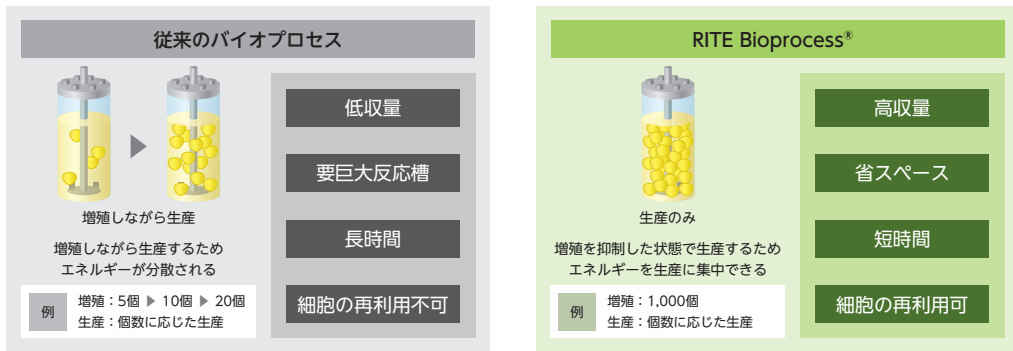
従来のバイオプロセス

増殖しながら生産

増殖しながら生産するため
エネルギーが分散される

例　増殖：5個 ▶ 10個 ▶ 20個
生産：個数に応じた生産

低収量

要巨大反応槽

長時間

細胞の再利用不可

RITE Bioprocess®

生産のみ

増殖を抑制した状態で生産するため
エネルギーを生産に集中できる

例　増殖：1,000個
生産：個数に応じた生産

高収量

省スペース

短時間

細胞の再利用可